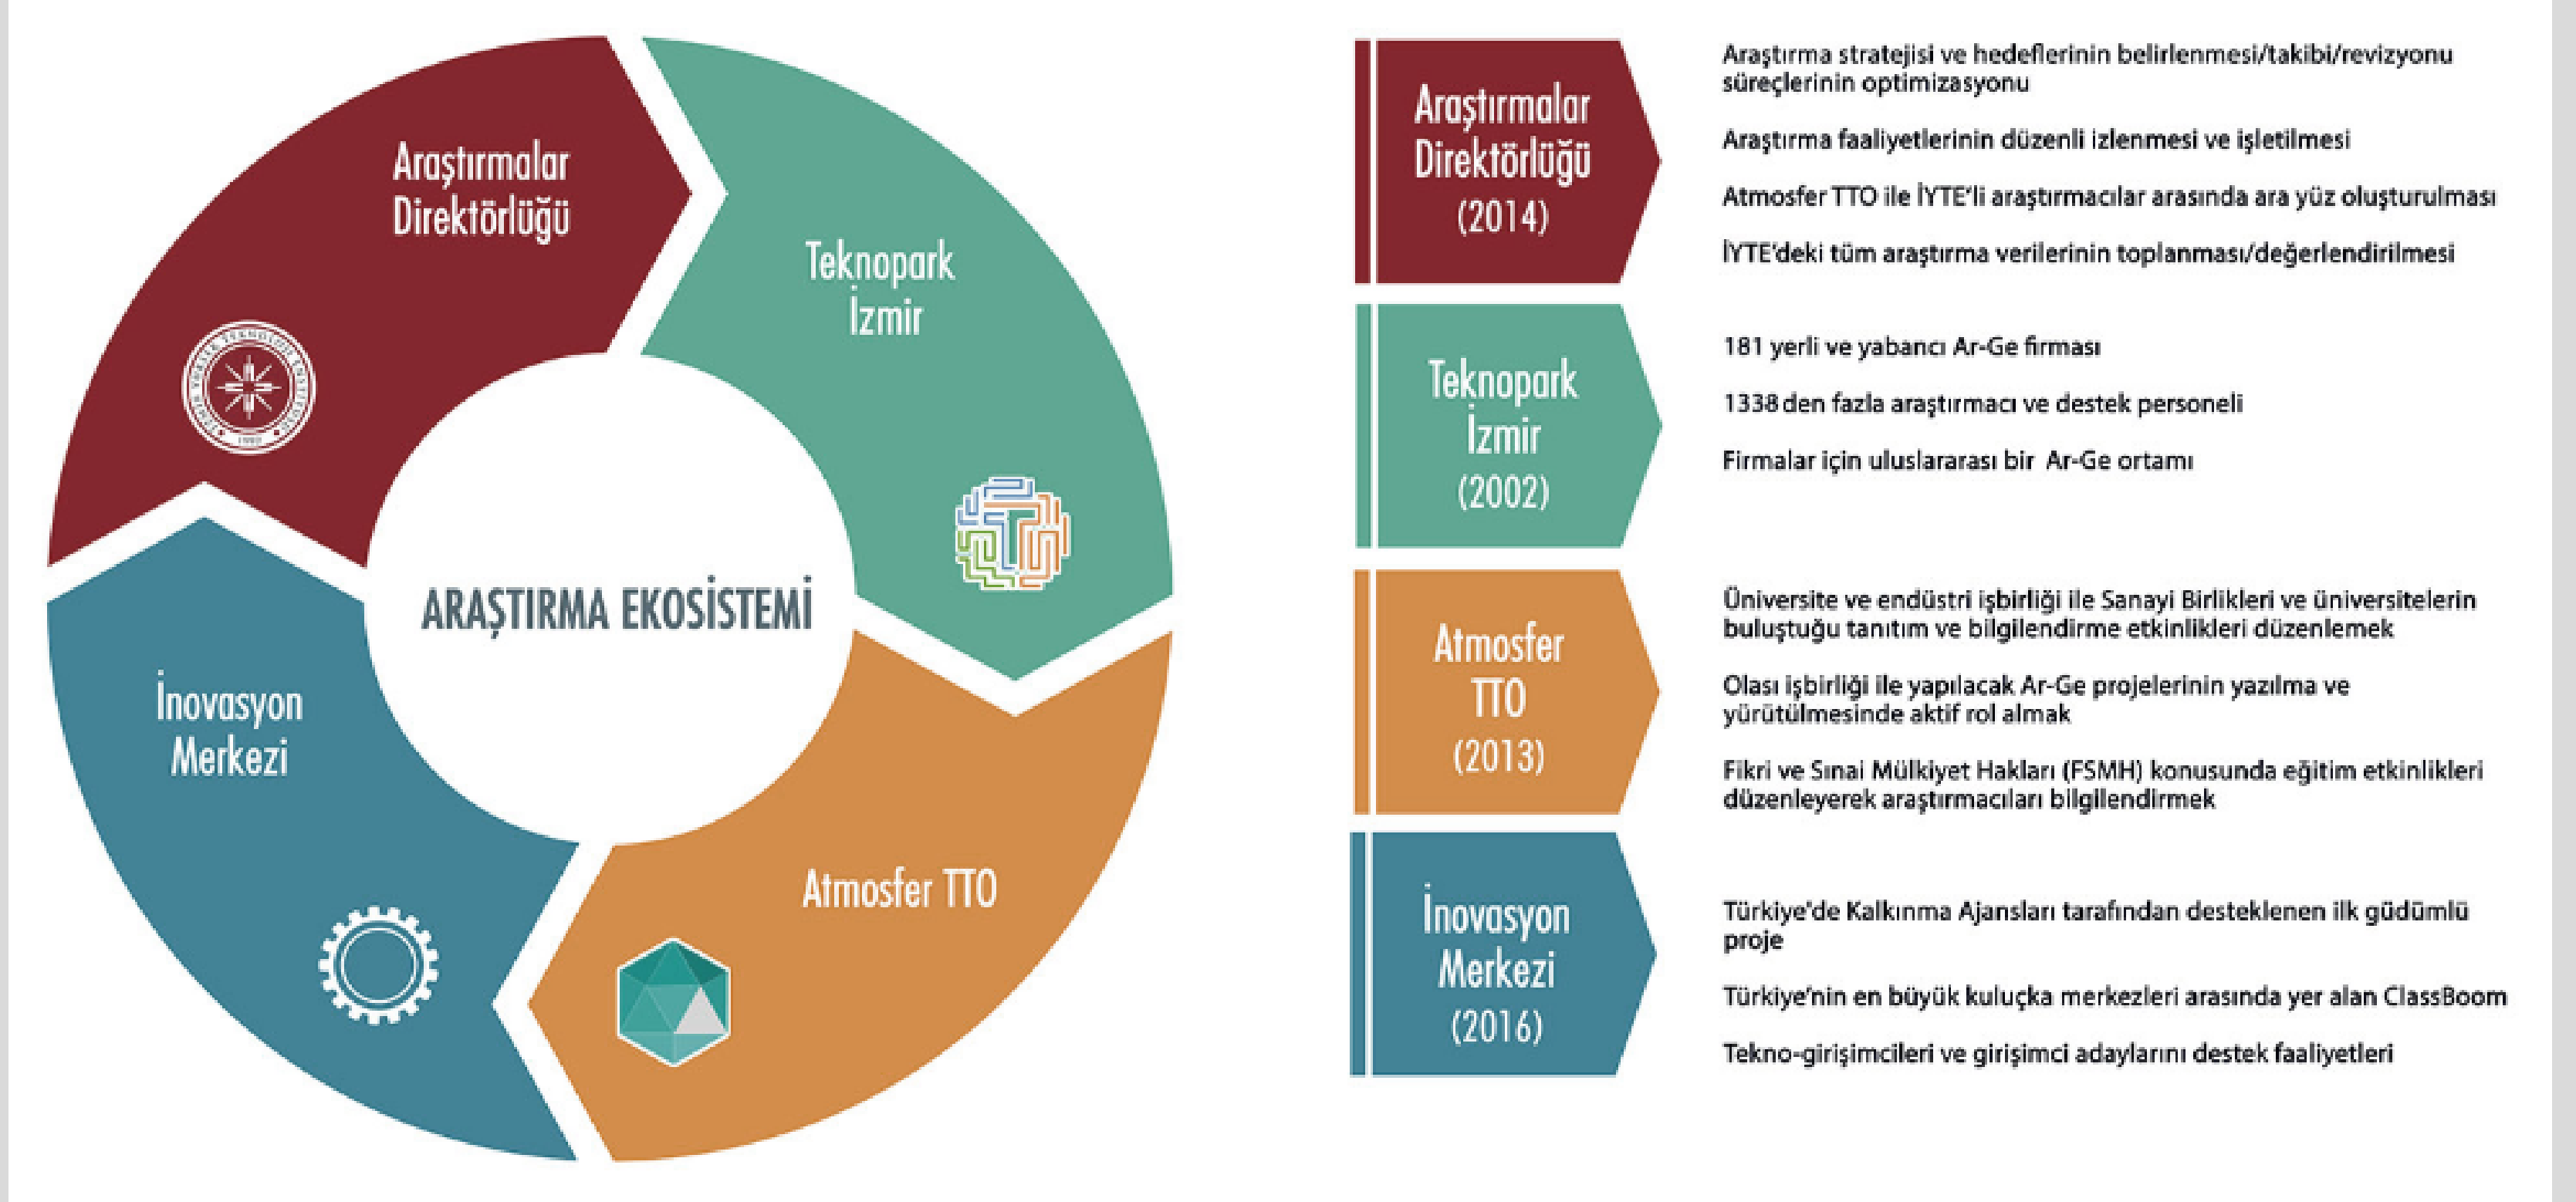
Araştırmalar Direktörlüğü

Teknopark İzmir

ARAŞTIRMA EKOSİSTEMİ

İnovasyon Merkezi

Atmosfer TTO

Araştırmalar Direktörlüğü (2014)

Araştırma stratejisi ve hedeflerinin belirlenmesi/takibi/revizyonu süreçlerinin optimizasyonu

Araştırma faaliyetlerinin düzenli izlenmesi ve işletilmesi

Atmosfer TTO ile İYTE'li araştırmacılar arasında ara yüz oluşturulması

İYTE'deki tüm araştırma verilerinin toplanması/değerlendirilmesi

Teknopark İzmir (2002)

181 yerli ve yabancı Ar-Ge firması

1338 den fazla araştırmacı ve destek personeli

Firmalar için uluslararası bir Ar-Ge ortamı

Atmosfer TTO (2013)

Üniversite ve endüstri işbirliği ile Sanayi Birlikleri ve üniversitelerin buluştuğu tanıtım ve bilgilendirme etkinlikleri düzenlemek

Olası işbirliği ile yapılacak Ar-Ge projelerinin yazılma ve yürütülmesinde aktif rol almak

Fikri ve Sınai Mülkiyet Hakları (FSMH) konusunda eğitim etkinlikleri düzenleyerek araştırmacıları bilgilendirmek

İnovasyon Merkezi (2016)

Türkiye'de Kalkınma Ajansları tarafından desteklenen ilk güdümlü proje

Türkiye'nin en büyük kuluçka merkezleri arasında yer alan ClassBoom

Tekno-girişimcileri ve girişimci adaylarını destek faaliyetleri